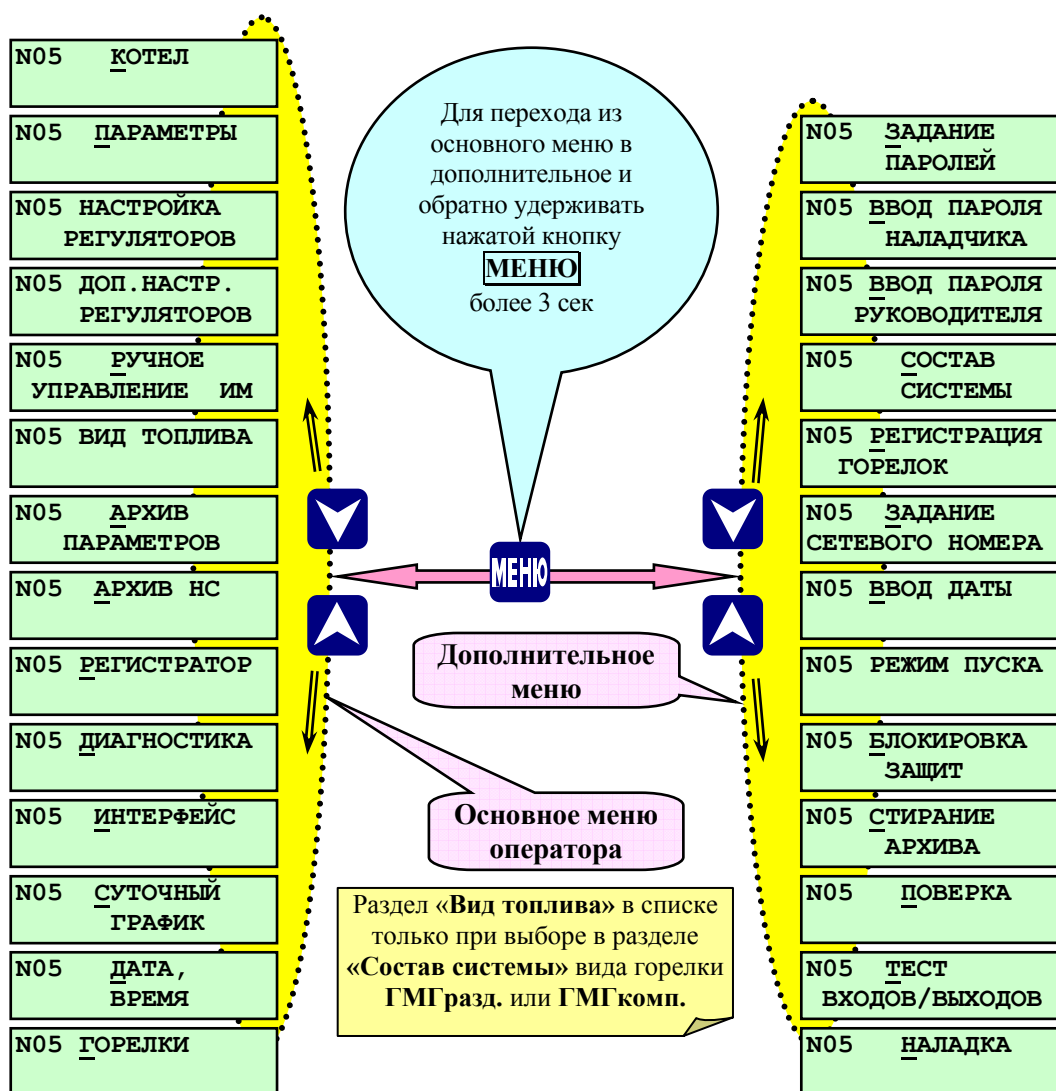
N05 КОТЕЛ

N05 ПАРАМЕТРЫ

N05 НАСТРОЙКА РЕГУЛЯТОРОВ

N05 ДОП.НАСТР. РЕГУЛЯТОРОВ

N05 РУЧНОЕ УПРАВЛЕНИЕ ИМ

N05 ВИД ТОПЛИВА

N05 АРХИВ ПАРАМЕТРОВ

N05 АРХИВ НС

N05 РЕГИСТРАТОР

N05 ДИАГНОСТИКА

N05 ИНТЕРФЕЙС

N05 СУТОЧНЫЙ ГРАФИК

N05 ДАТА, ВРЕМЯ

N05 ГОРЕЛКИ

Для перехода из основного меню в дополнительное и обратно удерживать нажатой кнопку МЕНЮ более 3 сек

МЕНЮ

Дополнительное меню

Основное меню оператора

Раздел «Вид топлива» в списке только при выборе в разделе «Состав системы» вида горелки ГМГразд. или ГМГкомп.

N05 ЗАДАНИЕ ПАРОЛЕЙ

N05 ВВОД ПАРОЛЯ НАЛАДЧИКА

N05 ВВОД ПАРОЛЯ РУКОВОДИТЕЛЯ

N05 СОСТАВ СИСТЕМЫ

N05 РЕГИСТРАЦИЯ ГОРЕЛОК

N05 ЗАДАНИЕ СЕТЕВОГО НОМЕРА

N05 ВВОД ДАТЫ

N05 РЕЖИМ ПУСКА

N05 БЛОКИРОВКА ЗАЩИТ

N05 СТИРАНИЕ АРХИВА

N05 ПОВЕРКА

N05 ТЕСТ ВХОДОВ/ВЫХОДОВ

N05 НАЛАДКА